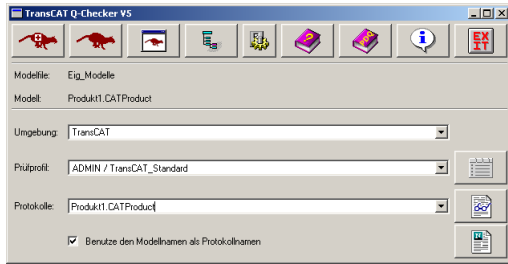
TransCAT Q-Checker V5

EX IT

Modelfile: Eig_Modelle

Modell: Produkt1.CATProduct

Umgebung: TransCAT

Prüfprofil: ADMIN / TransCAT_Standard

Protokolle: Produkt1.CATProduct

Benutze den Modellnamen als Protokollnamen